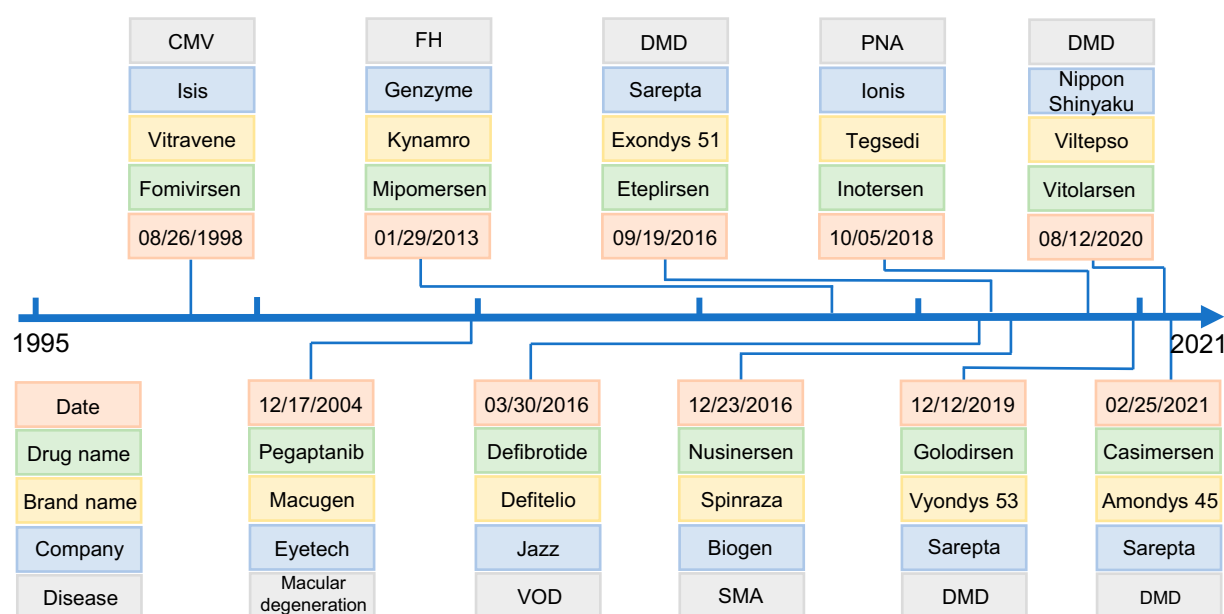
CMV
Isis
Vitravene
Fomivirsen
08/26/1998

FH
Genzyme
Kynamro
Mipomersen
01/29/2013

DMD
Sarepta
Exondys 51
Eteplirsen
09/19/2016

PNA
Ionis
Tegsedi
Inotersen
10/05/2018

DMD
Nippon Shinyaku
Viltepso
Vitolarsen
08/12/2020

1995

2021

Date
Drug name
Brand name
Company
Disease

12/17/2004
Pegaptanib
Macugen
Eyetech
Macular degeneration

03/30/2016
Defibrotide
Defitelio
Jazz
VOD

12/23/2016
Nusinersen
Spinraza
Biogen
SMA

12/12/2019
Golodirsen
Vyondys 53
Sarepta
DMD

02/25/2021
Casimersen
Amondys 45
Sarepta
DMD